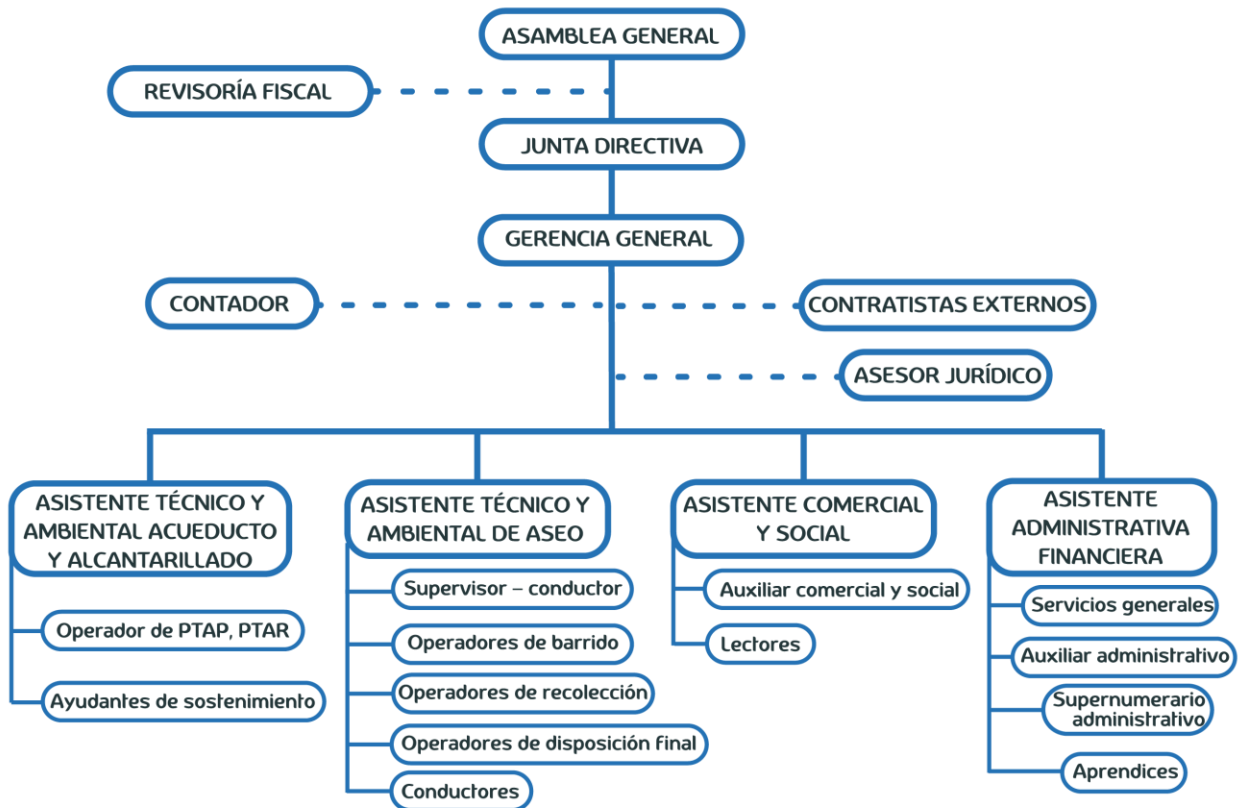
ASAMBLEA GENERAL

REVISORÍA FISCAL

JUNTA DIRECTIVA

GERENCIA GENERAL

CONTADOR

CONTRATISTAS EXTERNOS

ASESOR JURÍDICO

ASISTENTE TÉCNICO Y AMBIENTAL ACUEDUCTO Y ALCANTARILLADO

Operador de PTAP, PTAR

Ayudantes de sostenimiento

ASISTENTE TÉCNICO Y AMBIENTAL DE ASEO

Supervisor – conductor

Operadores de barrido

Operadores de recolección

Operadores de disposición final

Conductores

ASISTENTE COMERCIAL Y SOCIAL

Auxiliar comercial y social

Lectores

ASISTENTE ADMINISTRATIVA FINANCIERA

Servicios generales

Auxiliar administrativo

Supernumerario administrativo

Aprendices